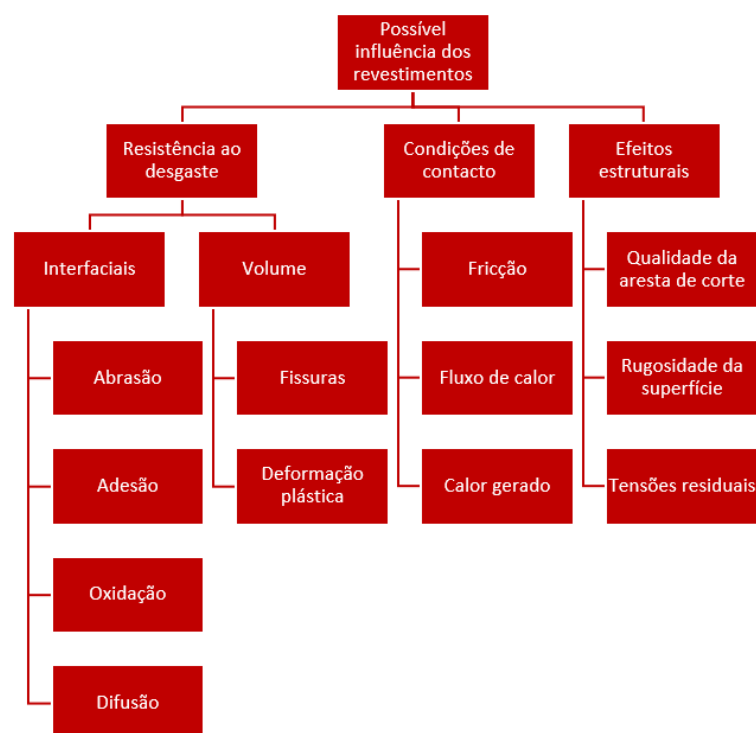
Possível influência dos revestimentos

Resistência ao desgaste

Condições de contacto

Efeitos estruturais

Interfaciais

Volume

Abrasão

Adesão

Oxidação

Difusão

Fissuras

Deformação plástica

Fricção

Fluxo de calor

Calor gerado

Qualidade da aresta de corte

Rugosidade da superfície

Tensões residuais